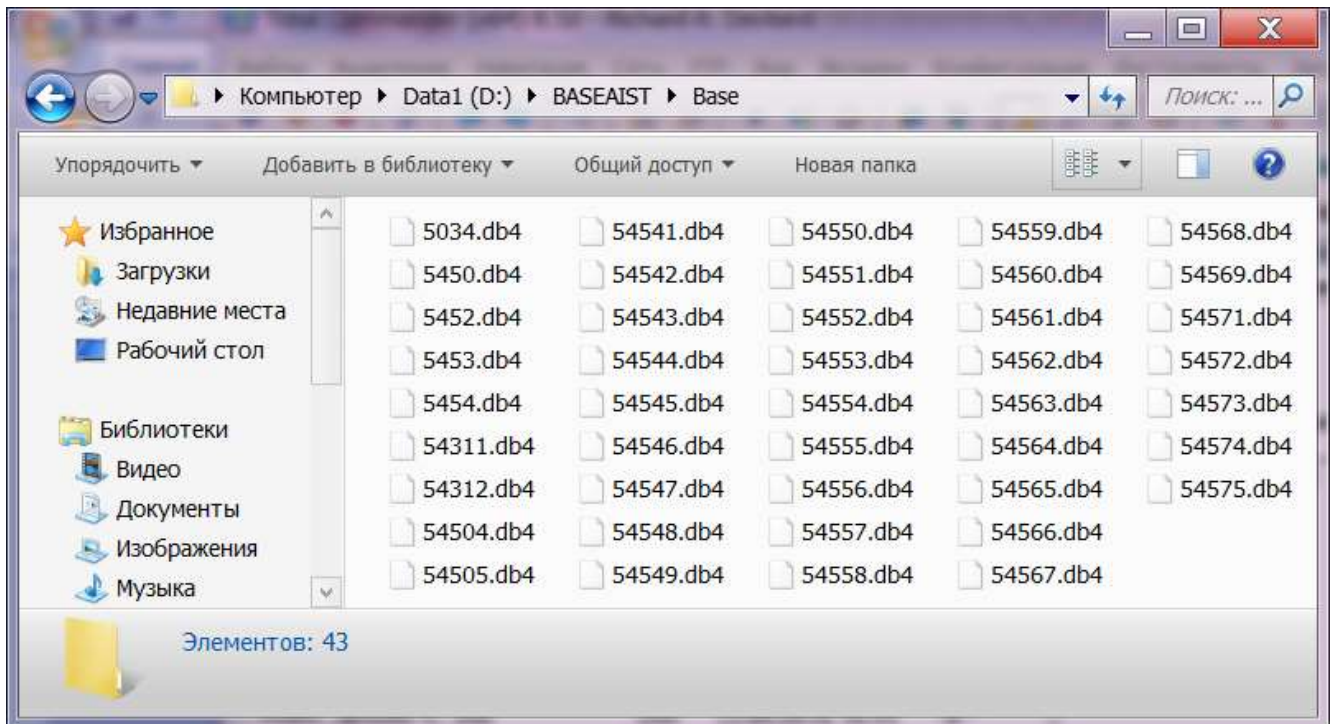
▸ Компьютер ▸ Data1 (D:) ▸ BASEAIST ▸ Base

Поиск: ...

Упорядочить ▾ Добавить в библиотеку ▾ Общий доступ ▾ Новая папка

Избранное
Загрузки
Недавние места
Рабочий стол

Библиотеки
Видео
Документы
Изображения
Музыка

5034.db4
5450.db4
5452.db4
5453.db4
5454.db4
54311.db4
54312.db4
54504.db4
54505.db4

54541.db4
54542.db4
54543.db4
54544.db4
54545.db4
54546.db4
54547.db4
54548.db4
54549.db4

54550.db4
54551.db4
54552.db4
54553.db4
54554.db4
54555.db4
54556.db4
54557.db4
54558.db4

54559.db4
54560.db4
54561.db4
54562.db4
54563.db4
54564.db4
54565.db4
54566.db4
54567.db4

54568.db4
54569.db4
54571.db4
54572.db4
54573.db4
54574.db4
54575.db4

Элементов: 43